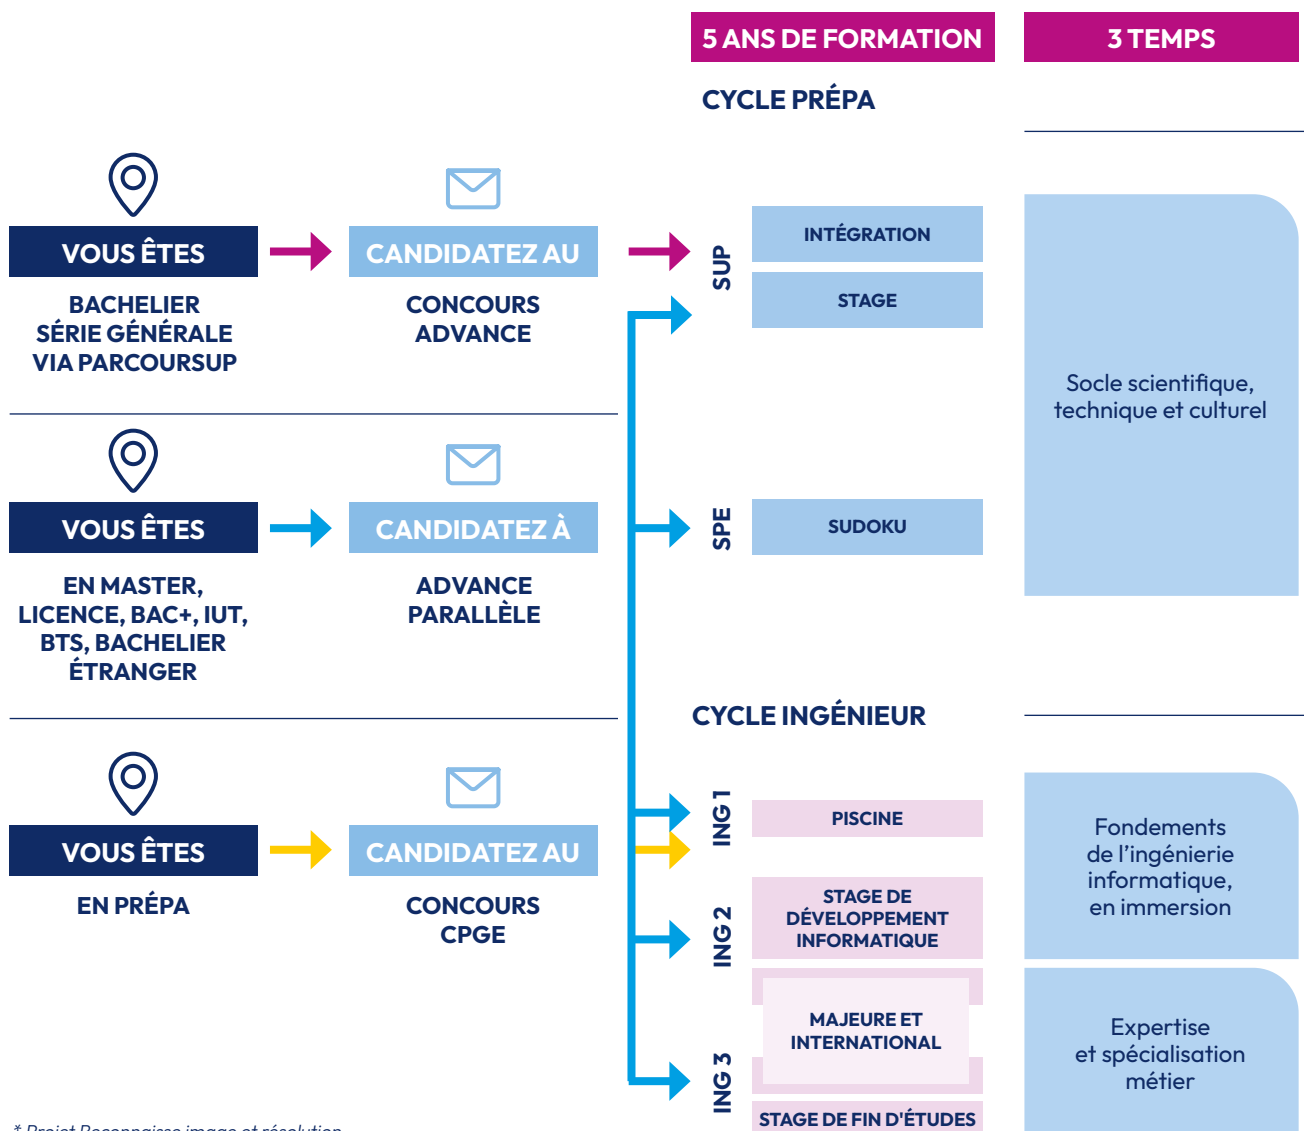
5 ANS DE FORMATION

3 TEMPS

CYCLE PRÉPA

VOUS ÊTES

BACHELIER SÉRIE GÉNÉRALE VIA PARCOURSUP

CANDIDATEZ AU

CONCOURS ADVANCE

SUP

INTÉGRATION

STAGE

Socle scientifique, technique et culturel

VOUS ÊTES

EN MASTER, LICENCE, BAC+, IUT, BTS, BACHELIER ÉTRANGER

CANDIDATEZ À

ADVANCE PARALLÈLE

SPE

SUDOKU

CYCLE INGÉNIEUR

VOUS ÊTES

EN PRÉPA

CANDIDATEZ AU

CONCOURS CPGE

ING 1

PISCINE

Fondements de l'ingénierie informatique, en immersion

ING 2

STAGE DE DÉVELOPPEMENT INFORMATIQUE

MAJEURE ET INTERNATIONAL

Expertise et spécialisation métier

ING 3

STAGE DE FIN D'ÉTUDES

* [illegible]